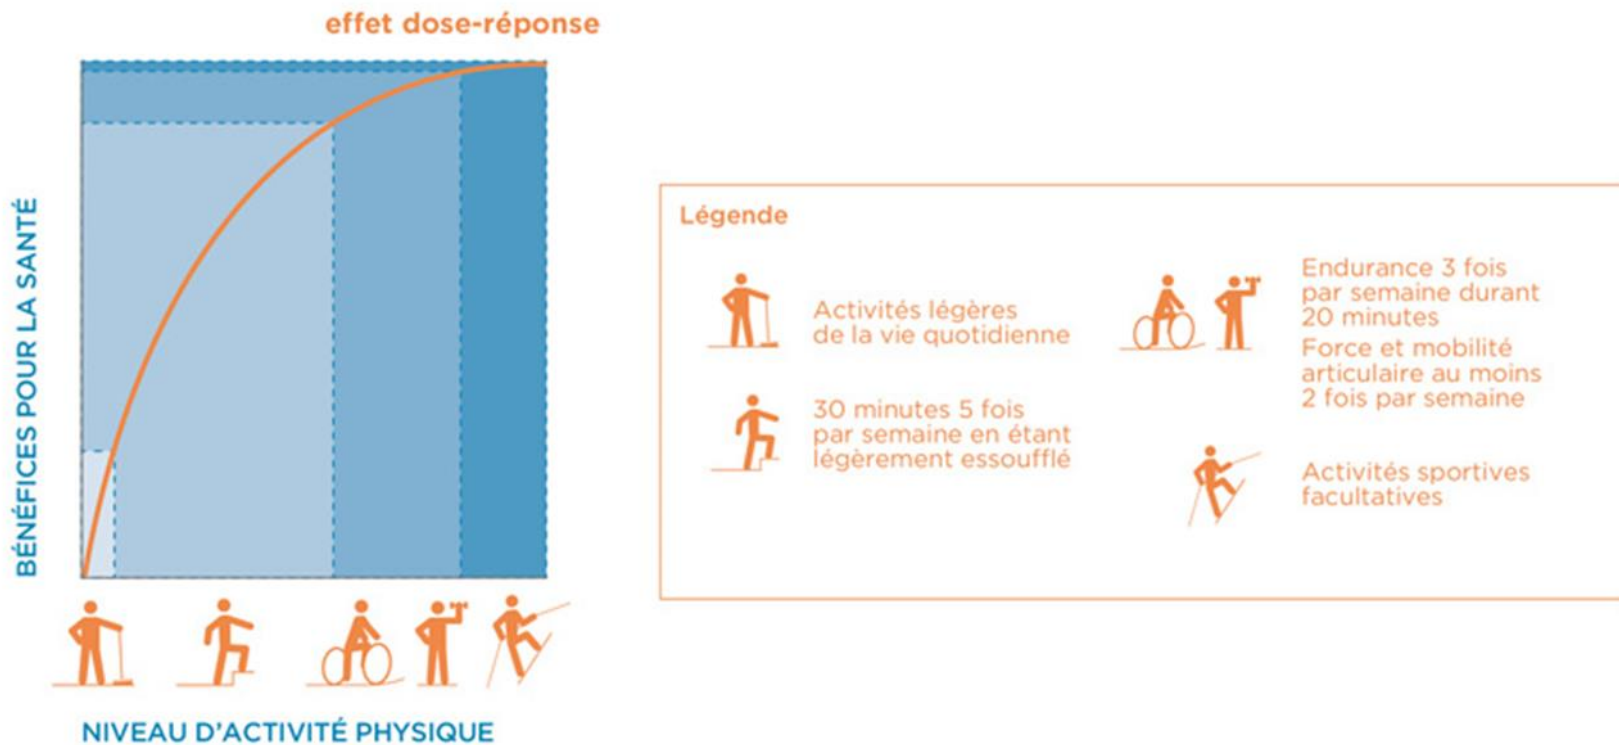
effet dose-réponse

BÉNÉFICES POUR LA SANTÉ

NIVEAU D'ACTIVITÉ PHYSIQUE

Légende

Activités légères de la vie quotidienne

30 minutes 5 fois par semaine en étant légèrement essoufflé

Endurance 3 fois par semaine durant 20 minutes

Force et mobilité articulaire au moins 2 fois par semaine

Activités sportives facultatives